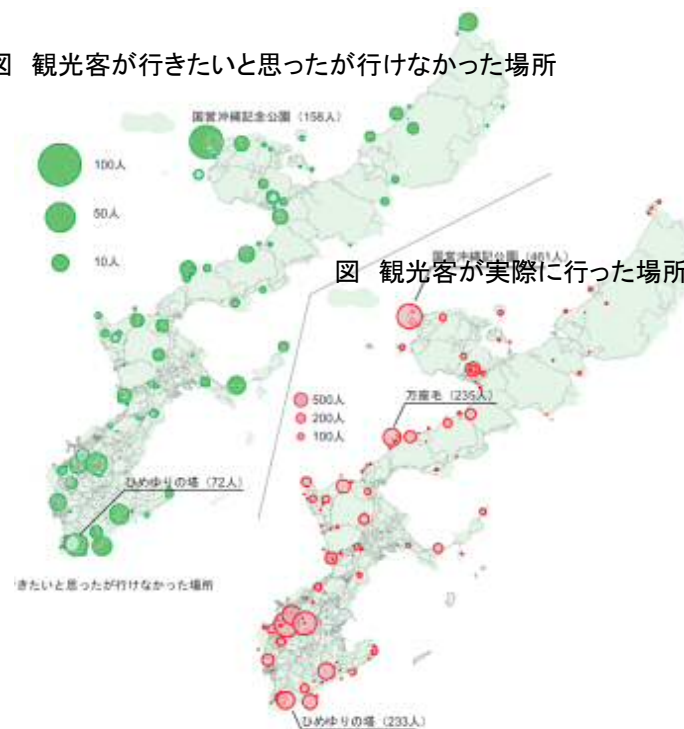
図 観光客が行きたいと思ったが行けなかった場所

国営沖縄記念公園（158人）

100人

50人

10人

図 観光客が実際に行った場所

国営沖縄記念公園（461人）

500人

200人

100人

万座毛（235人）

ひめゆりの塔（72人）

きたいと思ったが行けなかった場所

ひめゆりの塔（233人）